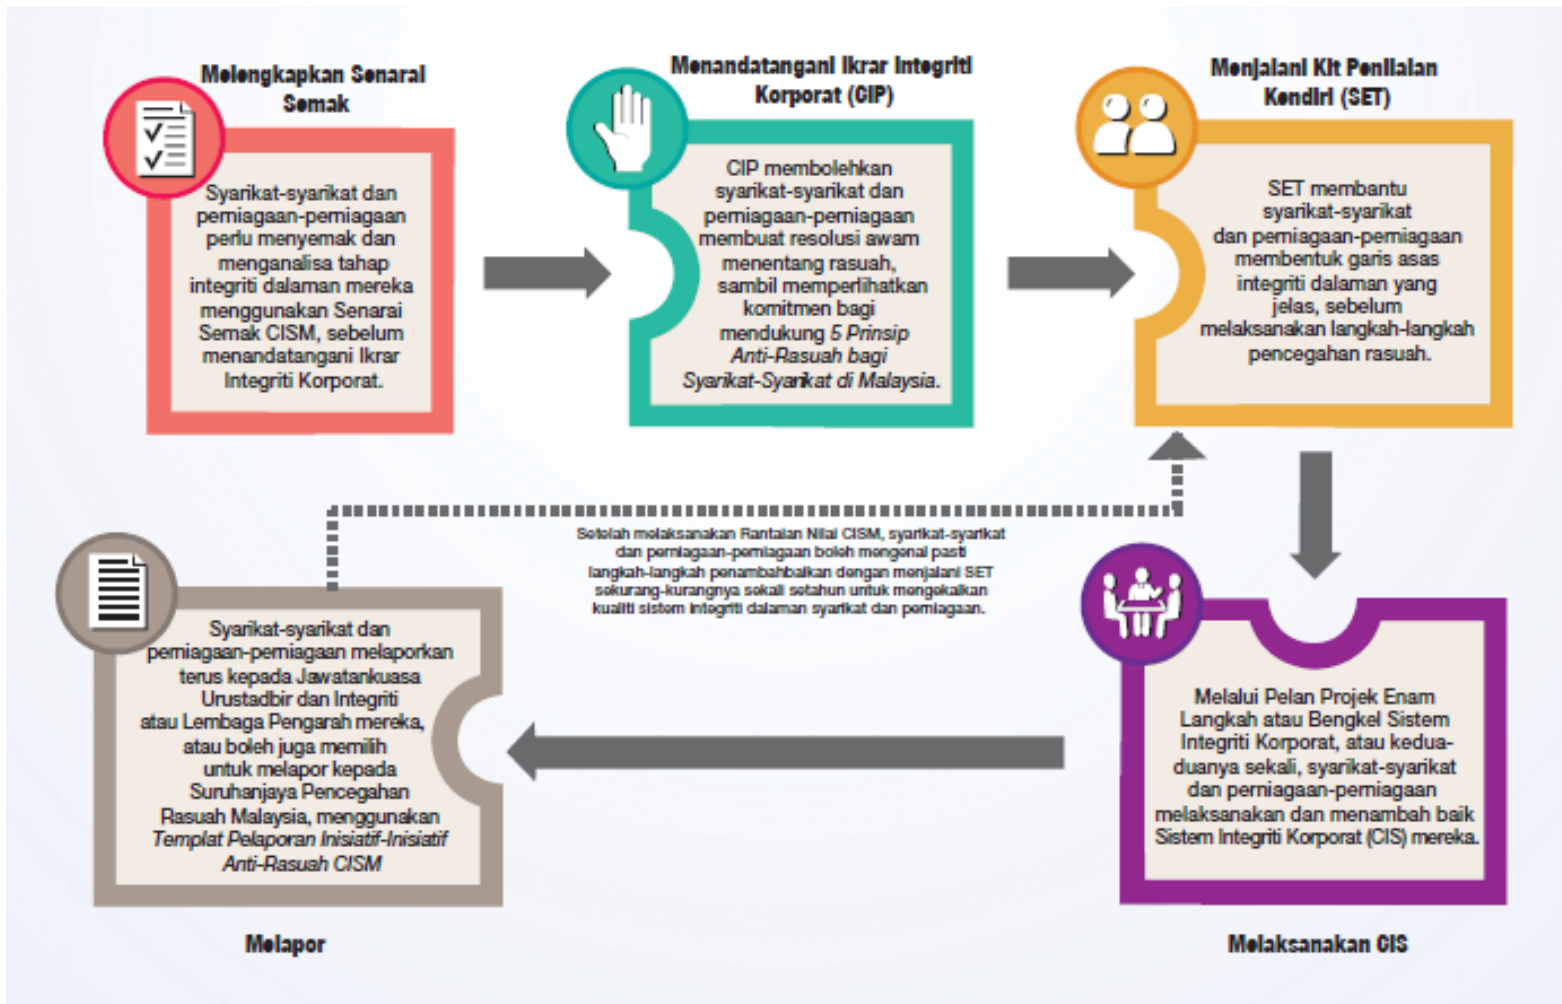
Melengkapkan Senarai Semak

Syarikat-syarikat dan perniagaan-perniagaan perlu menyemak dan menganalisa tahap integriti dalaman mereka menggunakan Senarai Semak CISM, sebelum menandatangani Ikrar Integriti Korporat.

Menandatangani Ikrar Integriti Korporat (CIP)

CIP membolehkan syarikat-syarikat dan perniagaan-perniagaan membuat resolusi awam menentang rasuah, sambil memperlihatkan komitmen bagi mendukung *5 Prinsip Anti-Rasuah bagi Syarikat-Syarikat di Malaysia.*

Menjalani Kit Penilaian Kendiri (SET)

SET membantu syarikat-syarikat dan perniagaan-perniagaan membentuk garis asas integriti dalaman yang jelas, sebelum melaksanakan langkah-langkah pencegahan rasuah.

Setelah melaksanakan Rantaian Nilai CISM, syarikat-syarikat dan perniagaan-perniagaan boleh mengenal pasti langkah-langkah penambahbaikan dengan menjalani SET sekurang-kurangnya sekali setahun untuk mengekalkan kualiti sistem integriti dalaman syarikat dan perniagaan.

Syarikat-syarikat dan perniagaan-perniagaan melaporkan terus kepada Jawatankuasa Urustadbir dan Integriti atau Lembaga Pengarah mereka, atau boleh juga memilih untuk melapor kepada Suruhanjaya Pencegahan Rasuah Malaysia, menggunakan *Templat Pelaporan Inisiatif-Inisiatif Anti-Rasuah CISM*

Melalui Pelan Projek Enam Langkah atau Bengkel Sistem Integriti Korporat, atau kedua-duanya sekali, syarikat-syarikat dan perniagaan-perniagaan melaksanakan dan menambah baik Sistem Integriti Korporat (CIS) mereka.

Melapor

Melaksanakan CIS